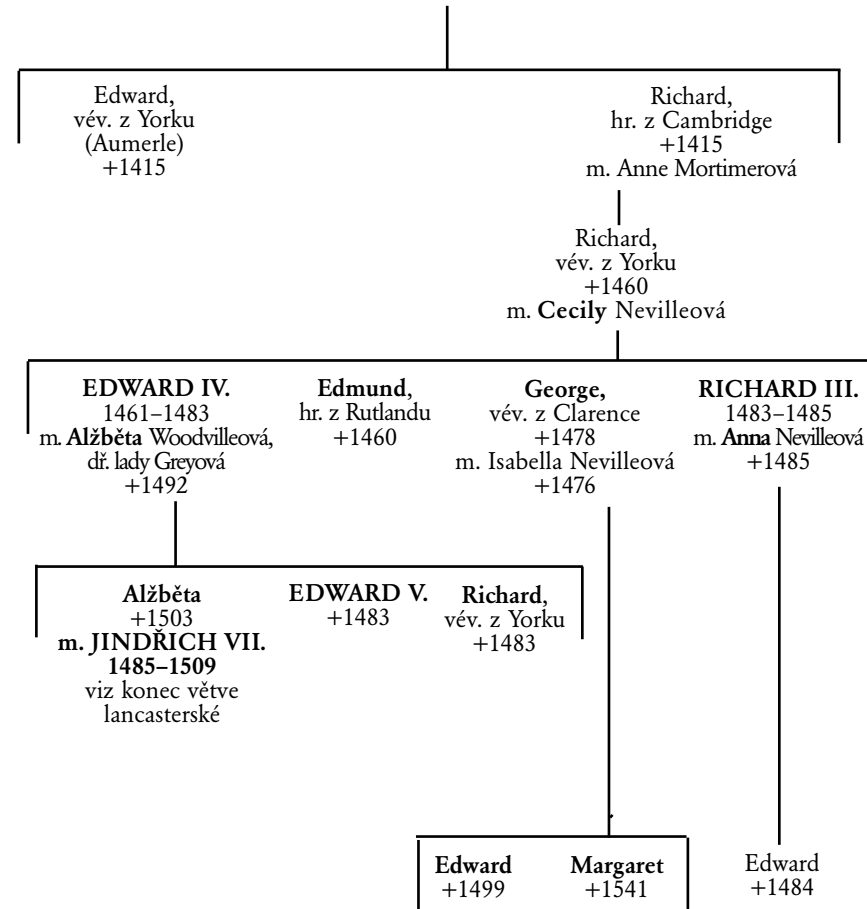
Edward,
vév. z Yorku
(Aumerle)
+1415

Richard,
hr. z Cambridge
+1415
m. Anne Mortimerová

Richard,
vév. z Yorku
+1460
m. **Cecily** Nevilleová

**EDWARD IV.**
1461–1483
m. **Alžběta** Woodvilleová,
dř. lady Greyová
+1492

**Edmund**,
hr. z Rutlandu
+1460

**George,**
vév. z Clarence
+1478
m. Isabella Nevilleová
+1476

**RICHARD III.**
1483–1485
m. **Anna** Nevilleová
+1485

**Alžběta**
+1503
**m. JINDŘICH VII.**
**1485–1509**
viz konec větve
lancasterské

**EDWARD V.**
+1483

**Richard**,
vév. z Yorku
+1483

**Edward**
+1499

**Margaret**
+1541

Edward
+1484